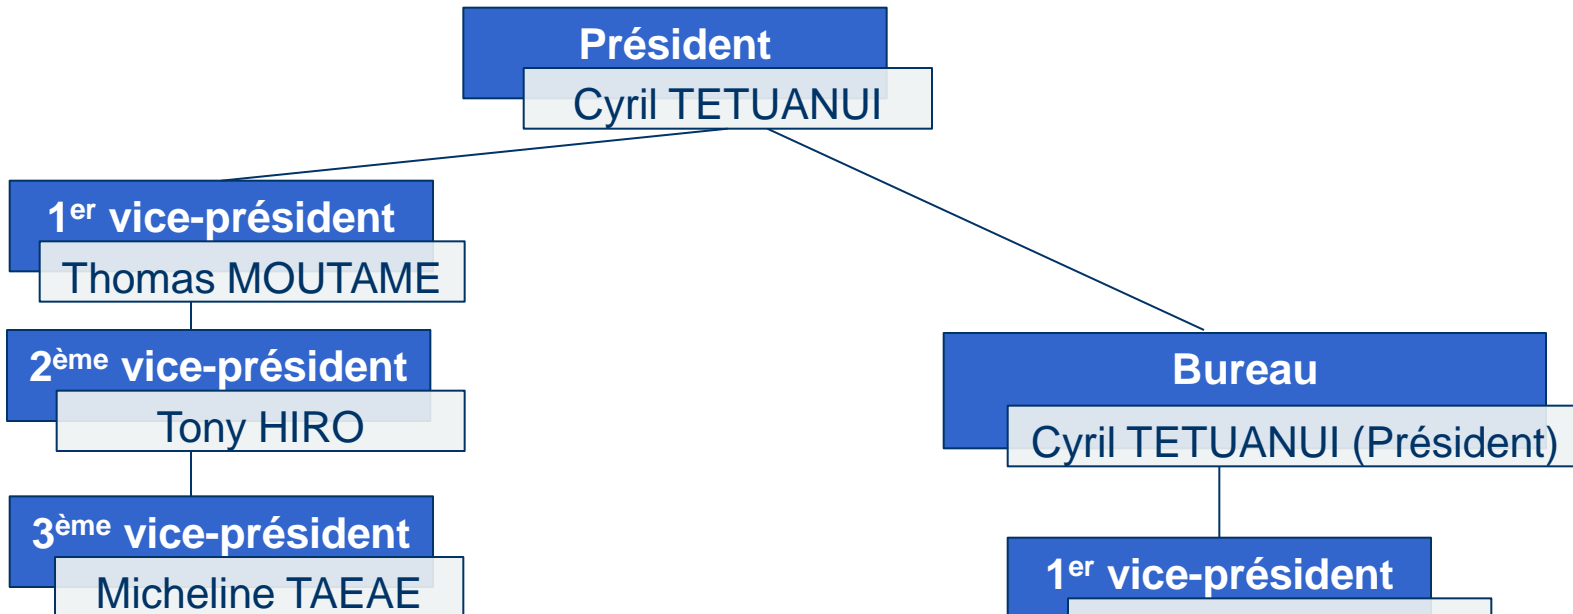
Président
Cyril TETUANUI

1$^{er}$ vice-président
Thomas MOUTAME

2$^{ème}$ vice-président
Tony HIRO

3$^{ème}$ vice-président
Micheline TAEAE

Bureau
Cyril TETUANUI (Président)

1$^{er}$ vice-président